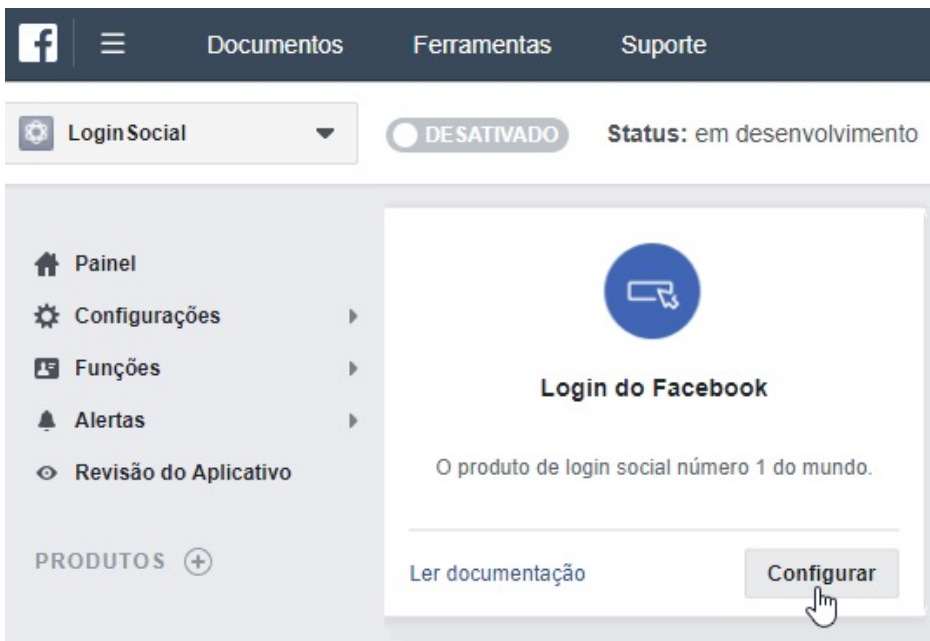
Documentos Ferramentas Suporte

LoginSocial

DESATIVADO

Status: em desenvolvimento

Painel

Configurações

Funções

Alertas

Revisão do Aplicativo

PRODUTOS

Login do Facebook

O produto de login social número 1 do mundo.

Ler documentação

Configurar